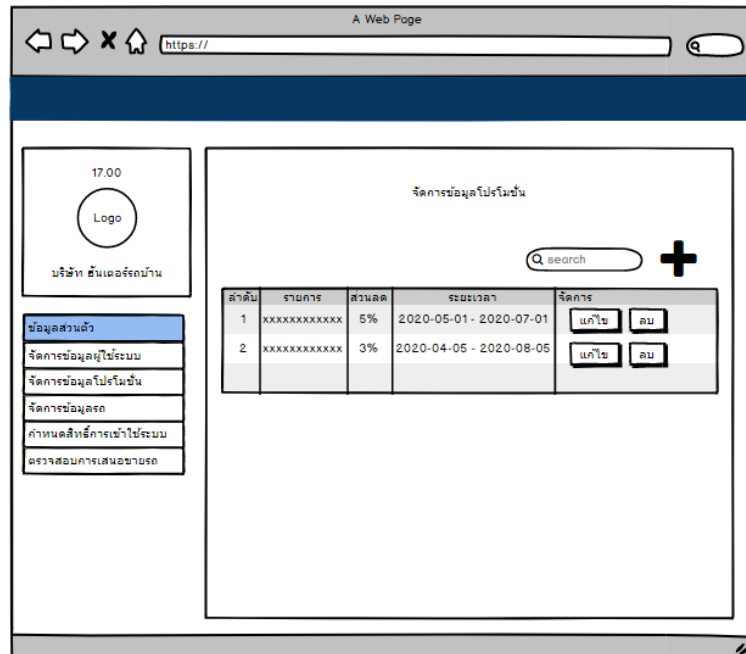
A Web Page

https://

17.00

Logo

บริษัท ซันเดอร์รถบ้าน

ข้อมูลส่วนตัว

จัดการข้อมูลผู้ใช้ระบบ

จัดการข้อมูลโปรโมชั่น

จัดการข้อมูลรถ

กำหนดสิทธิ์การเข้าใช้ระบบ

ตรวจสอบการเสนอขายรถ

จัดการข้อมูลโปรโมชั่น

search

| ลำดับ | รายการ | ส่วนลด | ระยะเวลา | จัดการ |
|---|---|---|---|---|
| 1 | xxxxxxxxxxxx | 5% | 2020-05-01 - 2020-07-01 | แก้ไข ลบ |
| 2 | xxxxxxxxxxxx | 3% | 2020-04-05 - 2020-08-05 | แก้ไข ลบ |